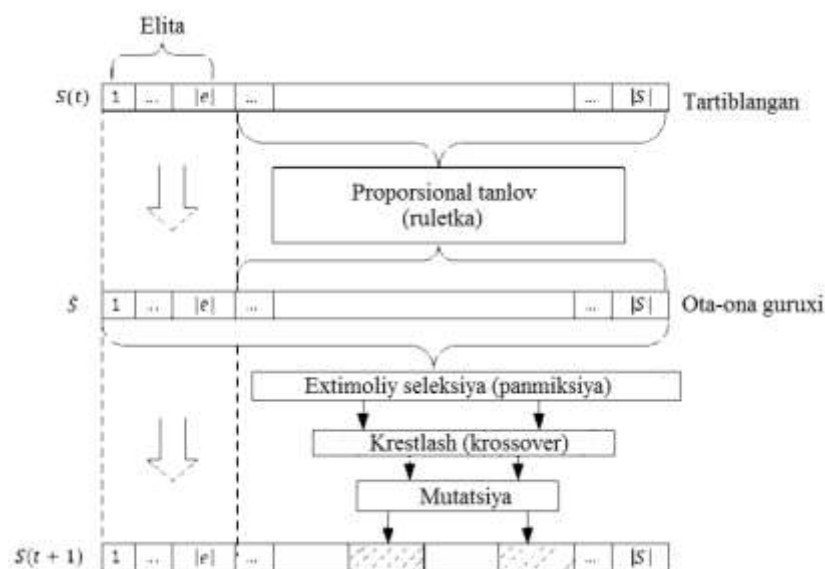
Elita

$S(t)$ | 1 | ... | $|e|$ | ... | ... | $|S|$ | Tartiblangan

Proporsional tanlov (ruletka)

$\hat{S}$ | 1 | ... | $|e|$ | ... | ... | $|S|$ | Ota-ona guruxi

Extimoliy seleksiya (panmiksiya)

Krestlash (krossover)

Mutatsiya

$S(t+1)$ | 1 | ... | $|e|$ | ... | ... | $|S|$